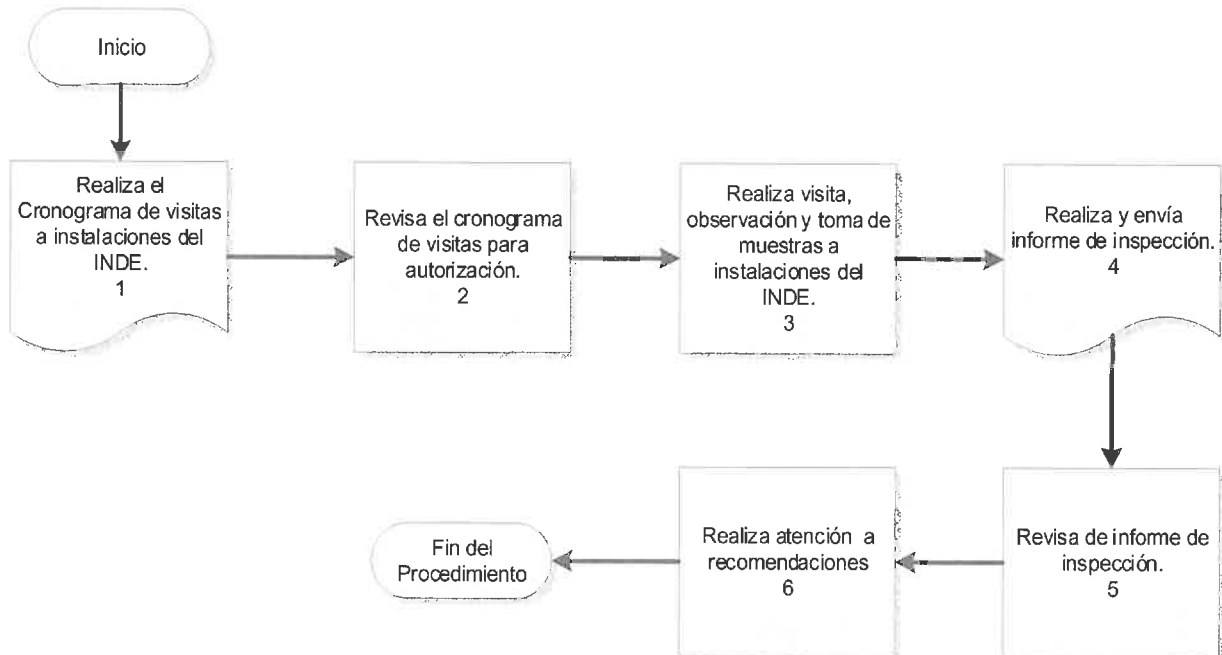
Inicio

Realiza el Cronograma de visitas a instalaciones del INDE.
1

Revisa el cronograma de visitas para autorización.
2

Realiza visita, observación y toma de muestras a instalaciones del INDE.
3

Realiza y envía informe de inspección.
4

Revisa de informe de inspección.
5

Realiza atención a recomendaciones
6

Fin del Procedimiento